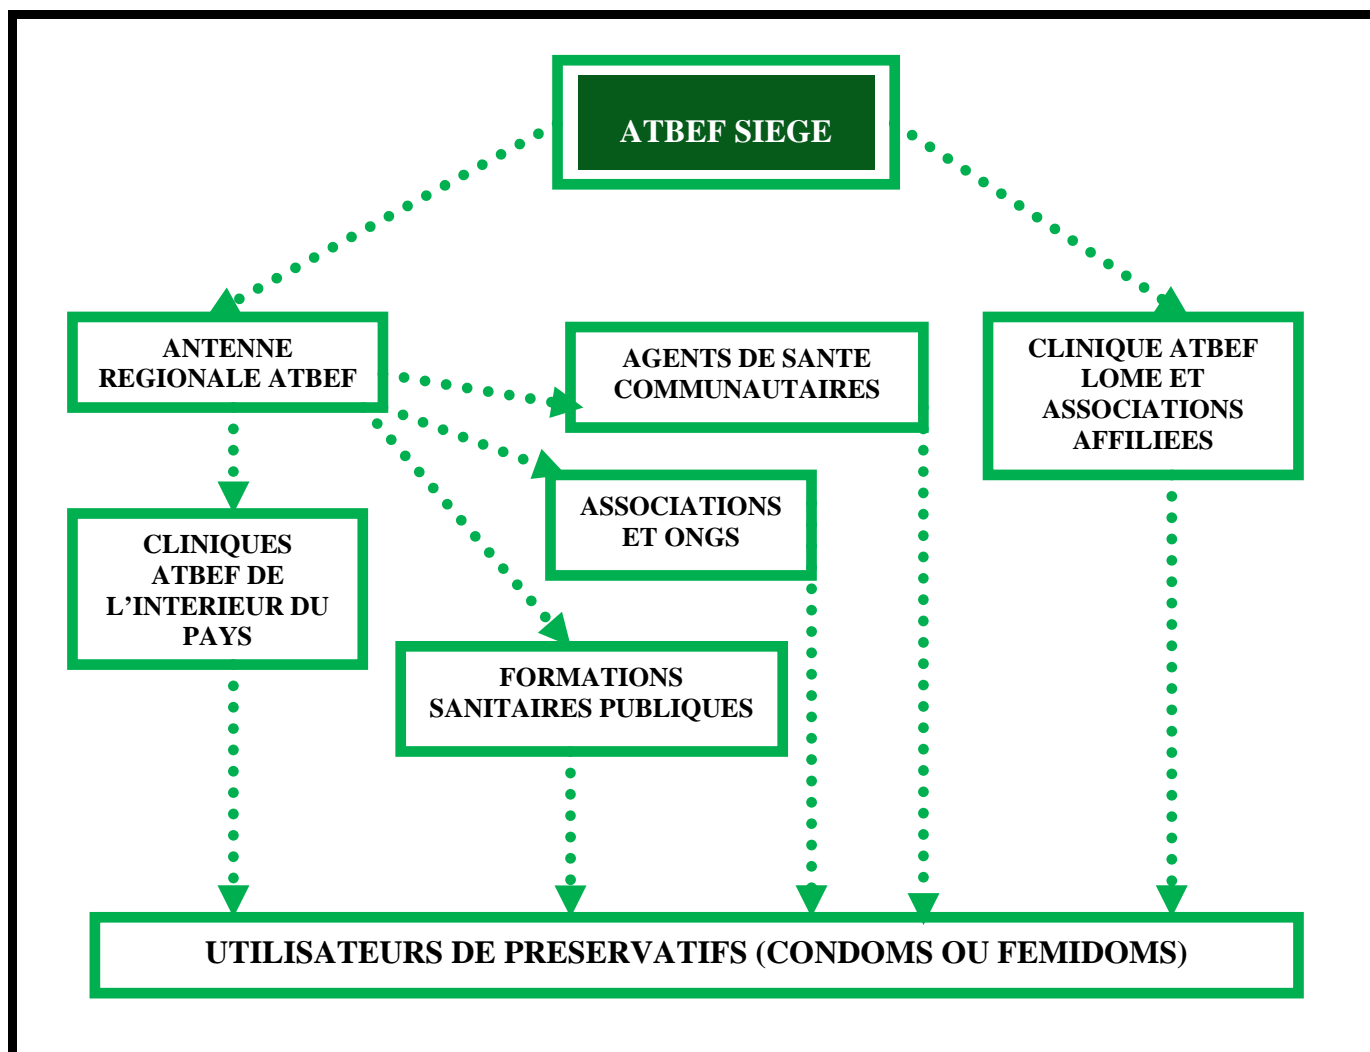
ATBEF SIEGE

ANTENNE REGIONALE ATBEF

AGENTS DE SANTE COMMUNAUTAIRES

CLINIQUE ATBEF LOME ET ASSOCIATIONS AFFILIEES

ASSOCIATIONS ET ONGS

CLINIQUES ATBEF DE L'INTERIEUR DU PAYS

FORMATIONS SANITAIRES PUBLIQUES

UTILISATEURS DE PRESERVATIFS (CONDOMS OU FEMIDOMS)